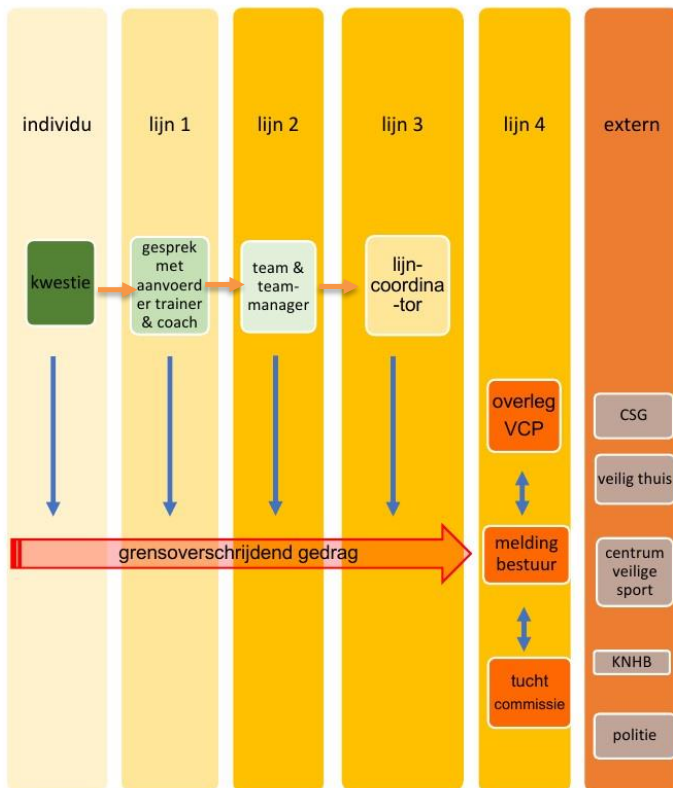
individu

lijn 1

lijn 2

lijn 3

lijn 4

extern

kwestie

gesprek met aanvoerder trainer & coach

team & team-manager

lijn-coordina-tor

overleg VCP

CSG

veilig thuis

grensoverschrijdend gedrag

melding bestuur

centrum veilige sport

KNHB

tucht commissie

politie